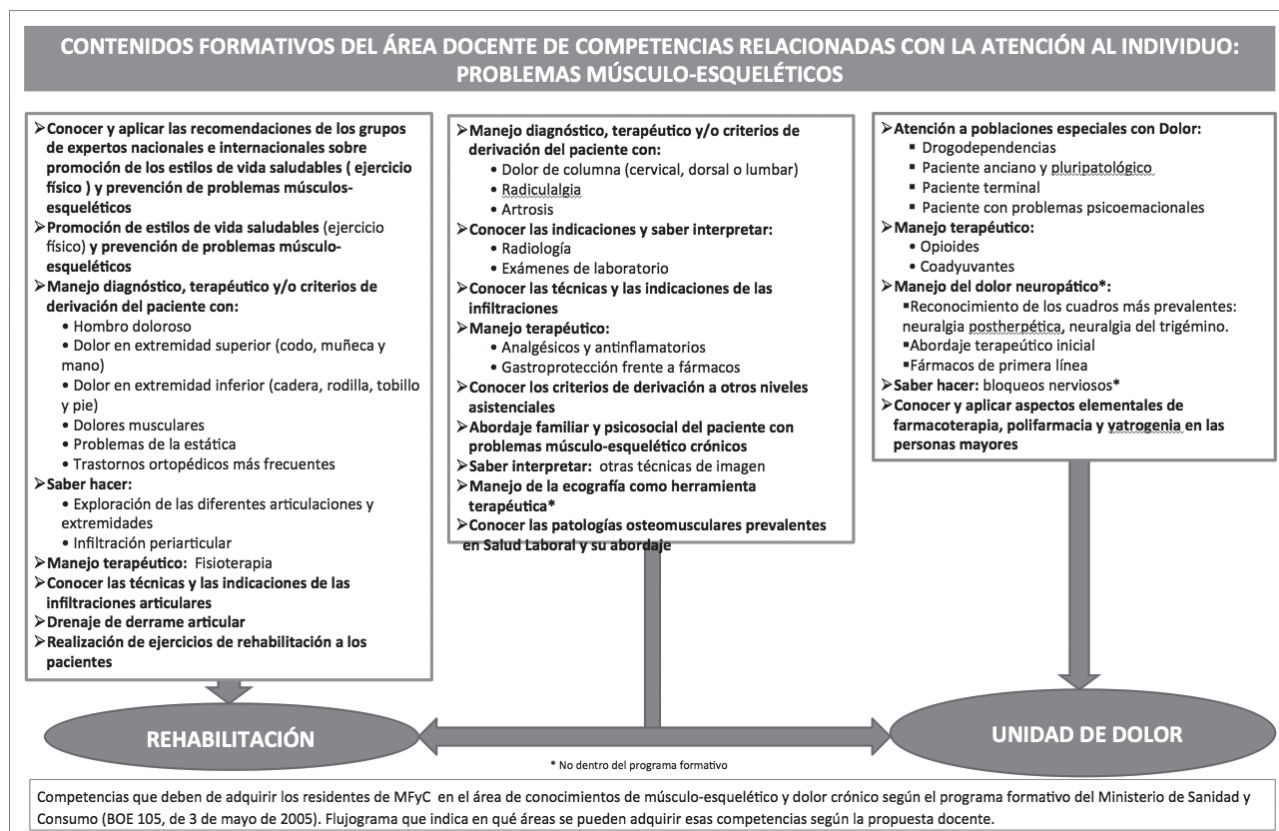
CONTENIDOS FORMATIVOS DEL ÁREA DOCENTE DE COMPETENCIAS RELACIONADAS CON LA ATENCIÓN AL INDIVIDUO: PROBLEMAS MÚSCULO-ESQUELÉTICOS

➢Conocer y aplicar las recomendaciones de los grupos de expertos nacionales e internacionales sobre promoción de los estilos de vida saludables ( ejercicio físico ) y prevención de problemas músculos-esqueléticos
➢Promoción de estilos de vida saludables (ejercicio físico) y prevención de problemas músculo-esqueléticos
➢Manejo diagnóstico, terapéutico y/o criterios de derivación del paciente con:
• Hombro doloroso
• Dolor en extremidad superior (codo, muñeca y mano)
• Dolor en extremidad inferior (cadera, rodilla, tobillo y pie)
• Dolores musculares
• Problemas de la estática
• Trastornos ortopédicos más frecuentes
➢Saber hacer:
• Exploración de las diferentes articulaciones y extremidades
• Infiltración periarticular
➢Manejo terapéutico: Fisioterapia
➢Conocer las técnicas y las indicaciones de las infiltraciones articulares
➢Drenaje de derrame articular
➢Realización de ejercicios de rehabilitación a los pacientes

➢Manejo diagnóstico, terapéutico y/o criterios de derivación del paciente con:
• Dolor de columna (cervical, dorsal o lumbar)
• Radiculalgia
• Artrosis
➢Conocer las indicaciones y saber interpretar:
• Radiología
• Exámenes de laboratorio
➢Conocer las técnicas y las indicaciones de las infiltraciones
➢Manejo terapéutico:
• Analgésicos y antinflamatorios
• Gastroprotección frente a fármacos
➢Conocer los criterios de derivación a otros niveles asistenciales
➢Abordaje familiar y psicosocial del paciente con problemas músculo-esquelético crónicos
➢Saber interpretar: otras técnicas de imagen
➢Manejo de la ecografía como herramienta terapéutica*
➢Conocer las patologías osteomusculares prevalentes en Salud Laboral y su abordaje

➢Atención a poblaciones especiales con Dolor:
▪ Drogodependencias
▪ Paciente anciano y pluripatológico
▪ Paciente terminal
▪ Paciente con problemas psicoemacionales
➢Manejo terapéutico:
• Opioides
• Coadyuvantes
➢Manejo del dolor neuropático*:
▪Reconocimiento de los cuadros más prevalentes: neuralgia postherpética, neuralgia del trigémino.
▪Abordaje terapéutico inicial
▪Fármacos de primera línea
➢Saber hacer: bloqueos nerviosos*
➢Conocer y aplicar aspectos elementales de farmacoterapia, polifarmacia y yatrogenia en las personas mayores

REHABILITACIÓN

UNIDAD DE DOLOR

* No dentro del programa formativo

Competencias que deben de adquirir los residentes de MFyC en el área de conocimientos de músculo-esquelético y dolor crónico según el programa formativo del Ministerio de Sanidad y Consumo (BOE 105, de 3 de mayo de 2005). Flujograma que indica en qué áreas se pueden adquirir esas competencias según la propuesta docente.